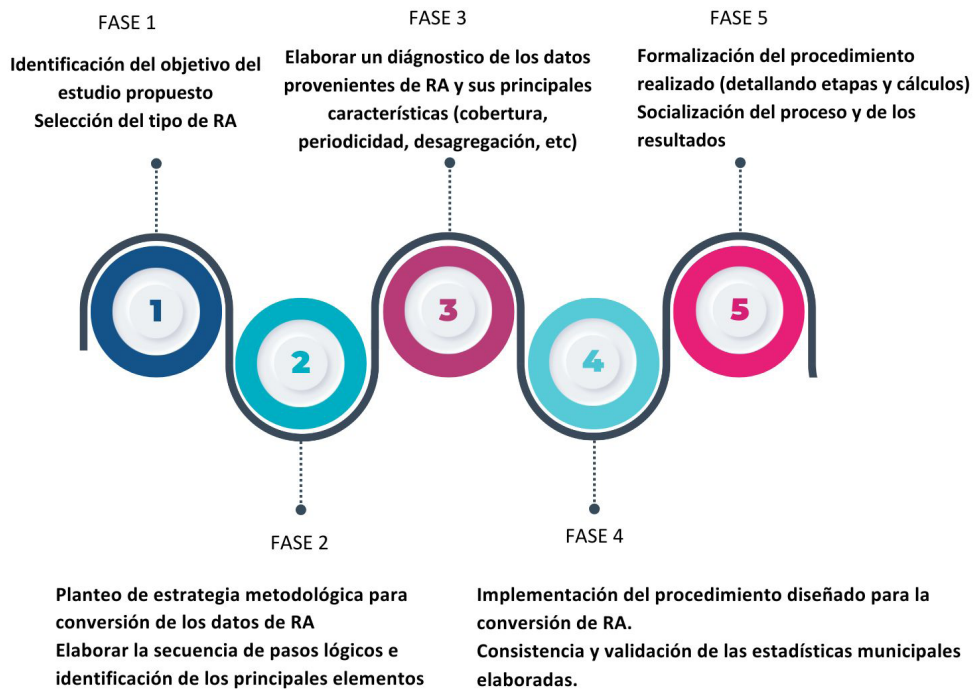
FASE 1

Identificación del objetivo del estudio propuesto
Selección del tipo de RA

FASE 3

Elaborar un diágnostico de los datos provenientes de RA y sus principales características (cobertura, periodicidad, desagregación, etc)

FASE 5

Formalización del procedimiento realizado (detallando etapas y cálculos)
Socialización del proceso y de los resultados

1

2

3

4

5

FASE 2

Planteo de estrategia metodológica para conversión de los datos de RA
Elaborar la secuencia de pasos lógicos e identificación de los principales elementos

FASE 4

Implementación del procedimiento diseñado para la conversión de RA.
Consistencia y validación de las estadísticas municipales elaboradas.